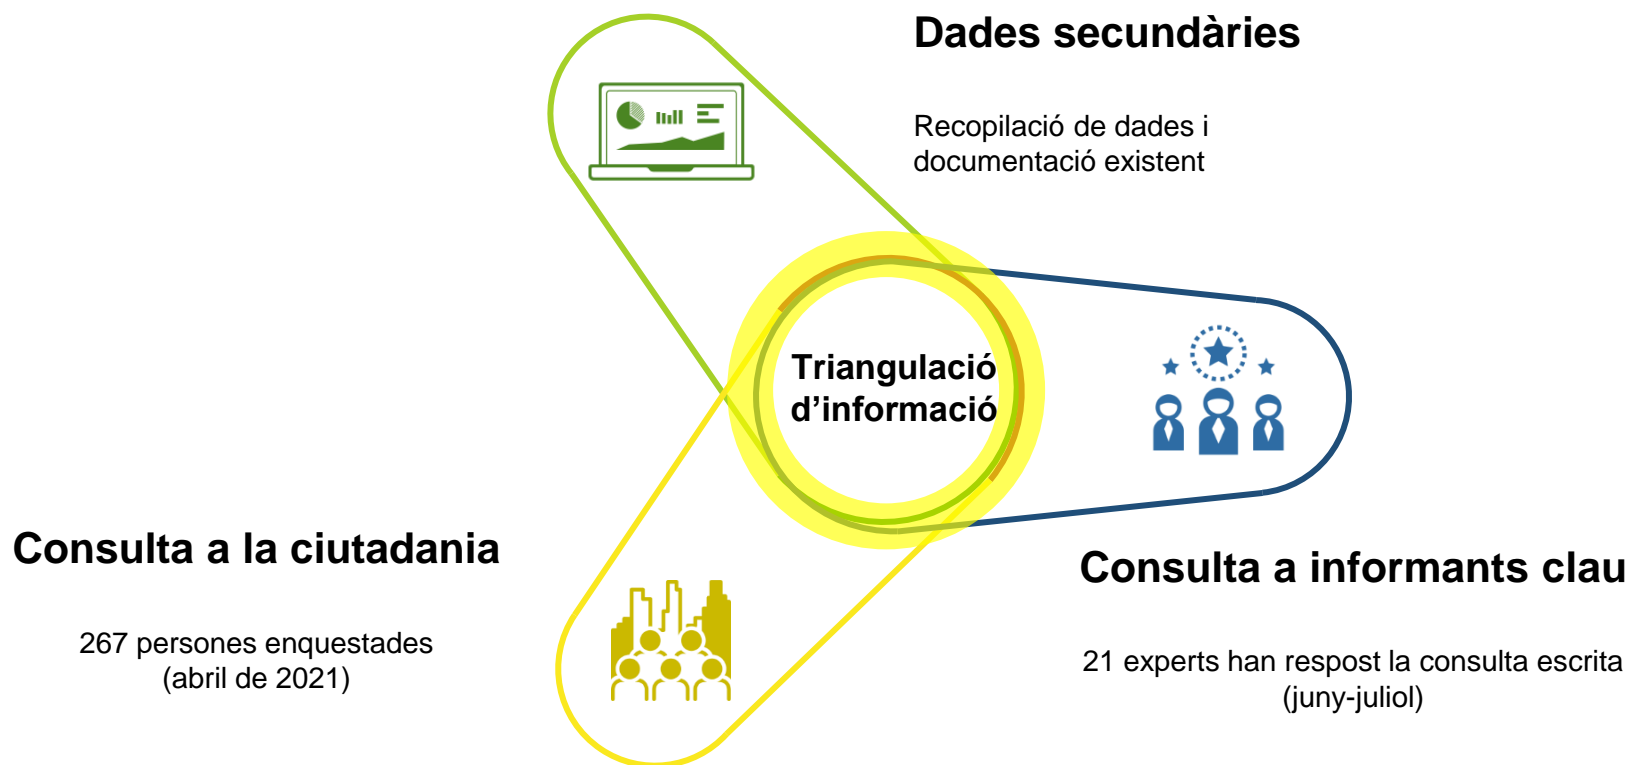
Dades secundàries

Recopilació de dades i documentació existent

Triangulació d’informació

Consulta a la ciutadania

267 persones enquestades (abril de 2021)

Consulta a informants clau

21 experts han respost la consulta escrita (juny-juliol)